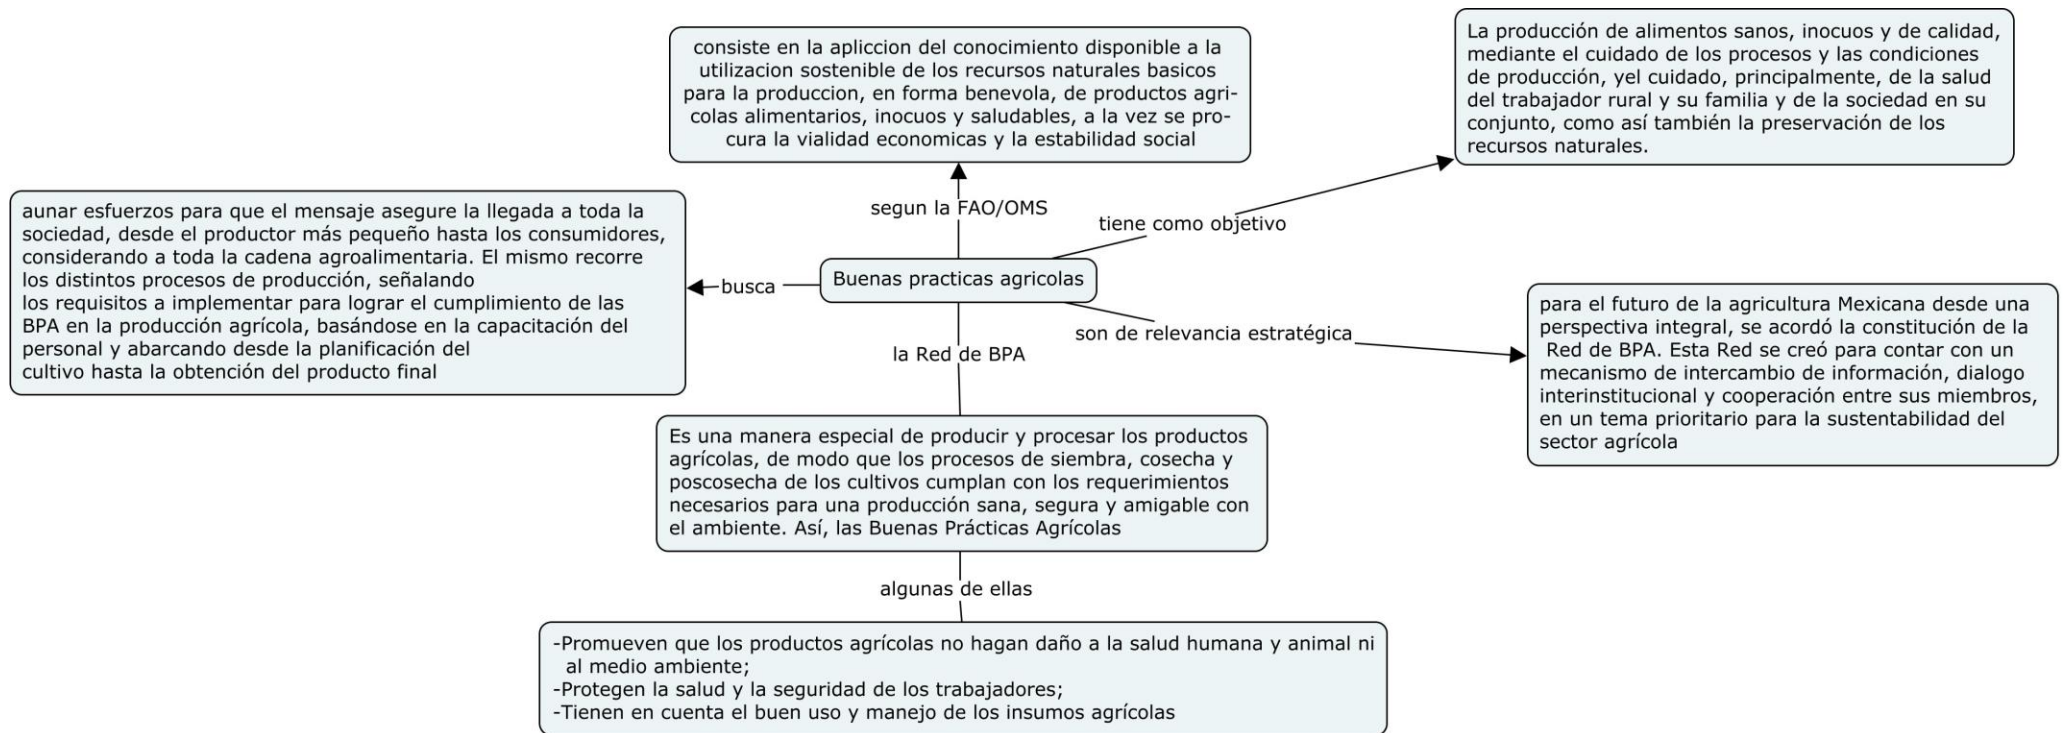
consiste en la apliccion del conocimiento disponible a la utilizacion sostenible de los recursos naturales basicos para la produccion, en forma benevola, de productos agricolas alimentarios, inocuos y saludables, a la vez se procura la vialidad economicas y la estabilidad social

La producción de alimentos sanos, inocuos y de calidad, mediante el cuidado de los procesos y las condiciones de producción, yel cuidado, principalmente, de la salud del trabajador rural y su familia y de la sociedad en su conjunto, como así también la preservación de los recursos naturales.

segun la FAO/OMS

tiene como objetivo

aunar esfuerzos para que el mensaje asegure la llegada a toda la sociedad, desde el productor más pequeño hasta los consumidores, considerando a toda la cadena agroalimentaria. El mismo recorre los distintos procesos de producción, señalando los requisitos a implementar para lograr el cumplimiento de las BPA en la producción agrícola, basándose en la capacitación del personal y abarcando desde la planificación del cultivo hasta la obtención del producto final

busca

Buenas practicas agricolas

son de relevancia estratégica

para el futuro de la agricultura Mexicana desde una perspectiva integral, se acordó la constitución de la Red de BPA. Esta Red se creó para contar con un mecanismo de intercambio de información, dialogo interinstitucional y cooperación entre sus miembros, en un tema prioritario para la sustentabilidad del sector agrícola

la Red de BPA

Es una manera especial de producir y procesar los productos agrícolas, de modo que los procesos de siembra, cosecha y poscosecha de los cultivos cumplan con los requerimientos necesarios para una producción sana, segura y amigable con el ambiente. Así, las Buenas Prácticas Agrícolas

algunas de ellas

-Promueven que los productos agrícolas no hagan daño a la salud humana y animal ni al medio ambiente;
-Protegen la salud y la seguridad de los trabajadores;
-Tienen en cuenta el buen uso y manejo de los insumos agrícolas